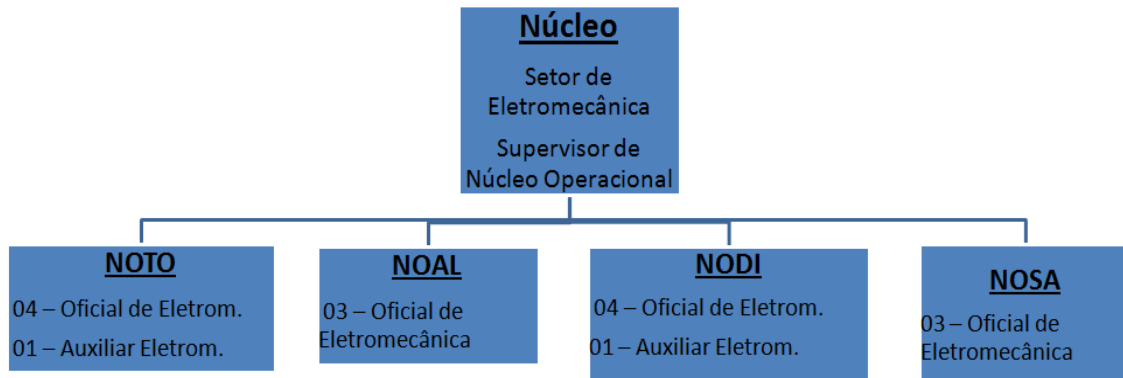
Núcleo

Setor de Eletromecânica

Supervisor de Núcleo Operacional

NOTO

04 – Oficial de Eletrom.

01 – Auxiliar Eletrom.

NOAL

03 – Oficial de Eletromecânica

NODI

04 – Oficial de Eletrom.

01 – Auxiliar Eletrom.

NOSA

03 – Oficial de Eletromecânica